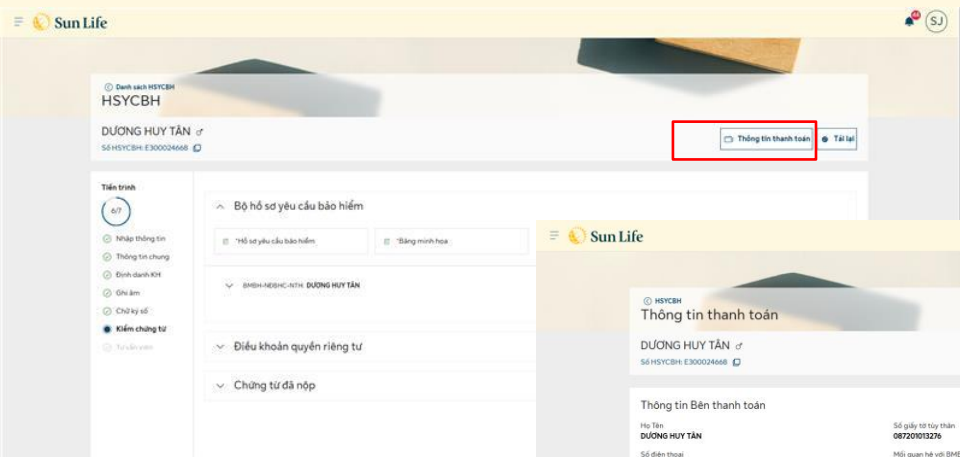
Sun Life

SJ

Danh sách HSYCBH
HSYCBH

DƯƠNG HUY TÂN ♂
Số HSYCBH: E300024668

Thông tin thanh toán
Tải lại

Tiến trình
6/7
Nhập thông tin
Thông tin chung
Định danh KH
Ghi âm
Chữ ký số
Kiểm chứng từ
Tư vấn viên

Bộ hồ sơ yêu cầu bảo hiểm
*Hồ sơ yêu cầu bảo hiểm
*Bảng minh họa
BMBH-NĐBHC-NTH: DƯƠNG HUY TÂN

Điều khoản quyền riêng tư

Chứng từ đã nộp

Sun Life

HSYCBH
Thông tin thanh toán

DƯƠNG HUY TÂN ♂
Số HSYCBH: E300024668

Thông tin Bên thanh toán
Họ Tên
DƯƠNG HUY TÂN
Số giấy tờ tùy thân
087201013276
Số điện thoại
Mối quan hệ với BMB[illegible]